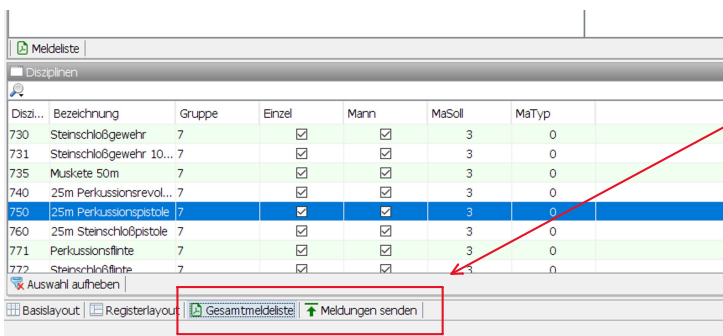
Meldeliste

Disziplinen

| Diszi... | Bezeichnung | Gruppe | Einzel | Mann | MaSoll | MaTyp |
|---|---|---|---|---|---|---|
| 730 | Steinschloßgewehr | 7 | ☑ | ☑ | 3 | 0 |
| 731 | Steinschloßgewehr 10... | 7 | ☑ | ☑ | 3 | 0 |
| 735 | Muskete 50m | 7 | ☑ | ☑ | 3 | 0 |
| 740 | 25m Perkussionsrevol... | 7 | ☑ | ☑ | 3 | 0 |
| 750 | 25m Perkussionspistole | 7 | ☑ | ☑ | 3 | 0 |
| 760 | 25m Steinschloßpistole | 7 | ☑ | ☑ | 3 | 0 |
| 771 | Perkussionsflinte | 7 | ☑ | ☑ | 3 | 0 |
| 772 | Steinschloßflinte | 7 | | | 3 | 0 |

Auswahl aufheben

Basislayout | Registerlayout | Gesamtmeldeliste | Meldungen senden